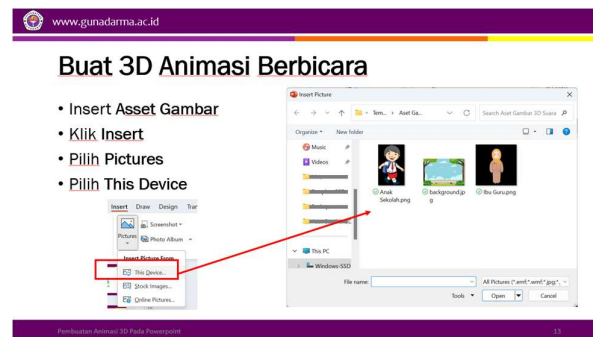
www.gunadarma.ac.id

Buat 3D Animasi Berbicara

- Insert Asset Gambar
- Klik Insert
- Pilih Pictures
- Pilih This Device

Insert Draw Design Tra

Screenshot

Pictures Photo Album

Insert Picture From

This Device...

Stock Images...

Online Pictures...

Insert Picture

Tem... › Asset Ga...

Search Asset Gambar 3D Suara

Organize New folder

Music

Videos

Anak Sekolah.png

background.jpg

Ibu Guru.png

This PC

Windows-SSD

File name:

All Pictures (*.emf;*.wmf;*.jpg;*

Tools

Open

Cancel

Pembuatan Animasi 3D Pada Powerpoint

13